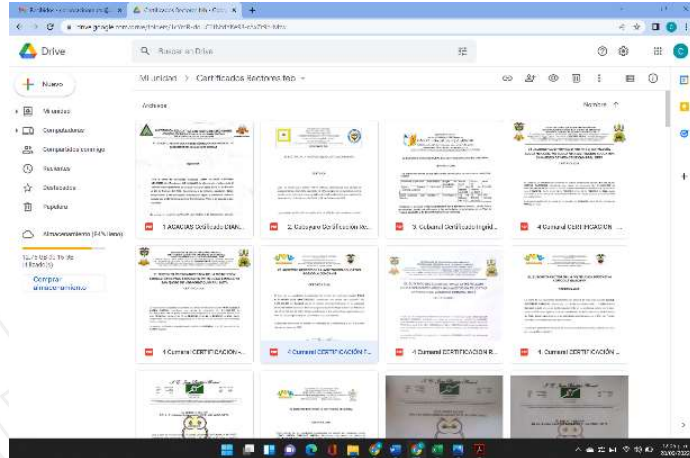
Drive

Buscar en Drive

Nuevo

Mi unidad

Computadoras

Compartidos conmigo

Recientes

Destacados

Papelera

Almacenamiento (64% lleno)

Comprar almacenamiento

Mi unidad > Certificados Rectores.fab

Archivos

Nombre ↑

1 ACACIAS Certificado DIAN...

2 Cabuyaro Certificación Re...

3 Cubarral Certificado Ingil...

4 Cumaral CERTIFICACIÓN ...

4 Cumaral CERTIFICACIÓN ...

4 Cumaral CERTIFICACIÓN ...

4 Cumaral CERTIFICACIÓN R...

4 Cumaral CERTIFICACIÓN ...